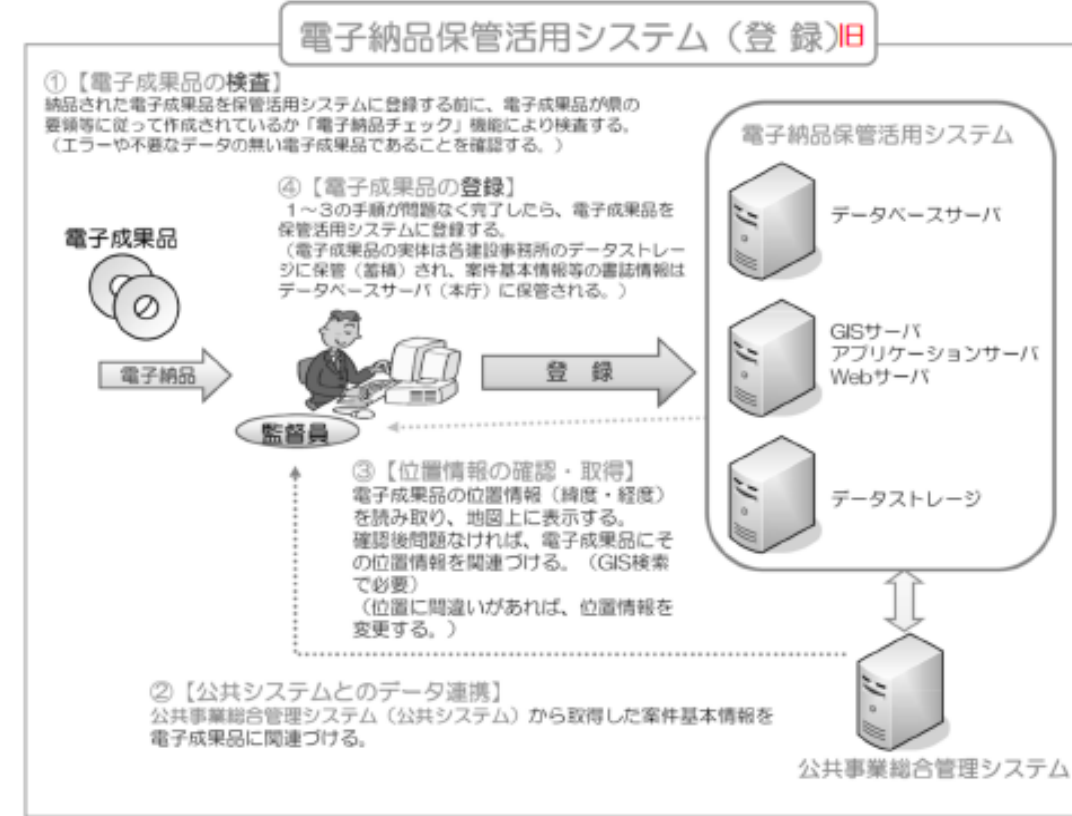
電子納品保管活用システム（登 録）旧

①【電子成果品の検査】
納品された電子成果品を保管活用システムに登録する前に、電子成果品が県の要領等に従って作成されているか「電子納品チェック」機能により検査する。
（エラーや不要なデータの無い電子成果品であることを確認する。）

④【電子成果品の登録】
１～３の手順が問題なく完了したら、電子成果品を保管活用システムに登録する。
（電子成果品の実体は各建設事務所のデータストレージに保管（蓄積）され、案件基本情報等の書誌情報はデータベースサーバ（本庁）に保管される。）

電子成果品

電子納品

登 録

監督員

③【位置情報の確認・取得】
電子成果品の位置情報（緯度・経度）を読み取り、地図上に表示する。
確認後問題なければ、電子成果品にその位置情報を関連づける。（GIS検索で必要）
（位置に間違いがあれば、位置情報を変更する。）

②【公共システムとのデータ連携】
公共事業総合管理システム（公共システム）から取得した案件基本情報を電子成果品に関連づける。

電子納品保管活用システム

データベースサーバ

GISサーバ
アプリケーションサーバ
Webサーバ

データストレージ

公共事業総合管理システム